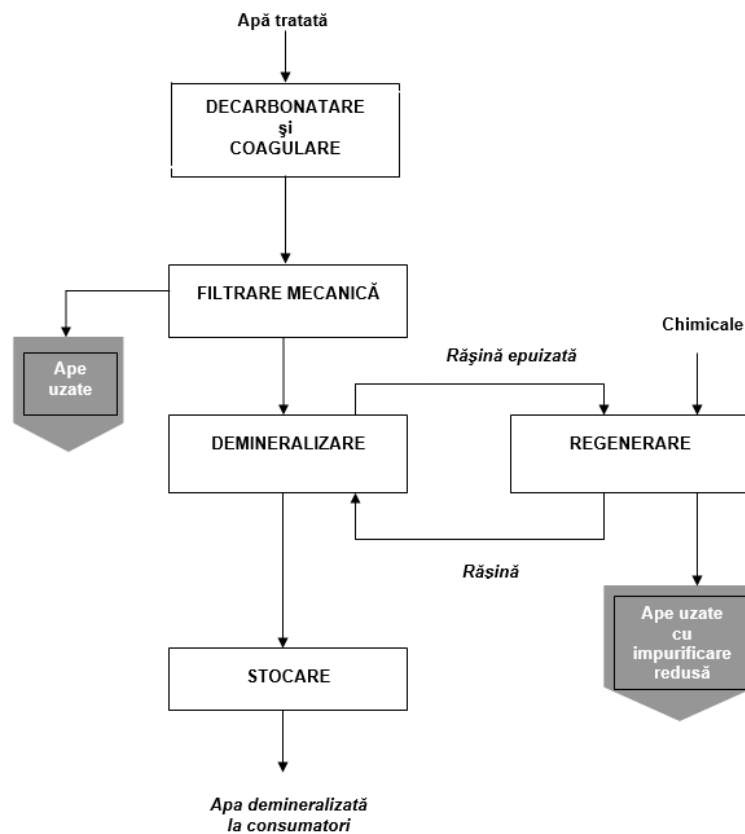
Apă tratată

DECARBONATARE
şi
COAGULARE

FILTRARE MECANICĂ

Ape uzate

Chimicale

Răşină epuizată

DEMINERALIZARE

REGENERARE

Răşină

Ape uzate cu impurificare redusă

STOCARE

Apa demineralizată la consumatori